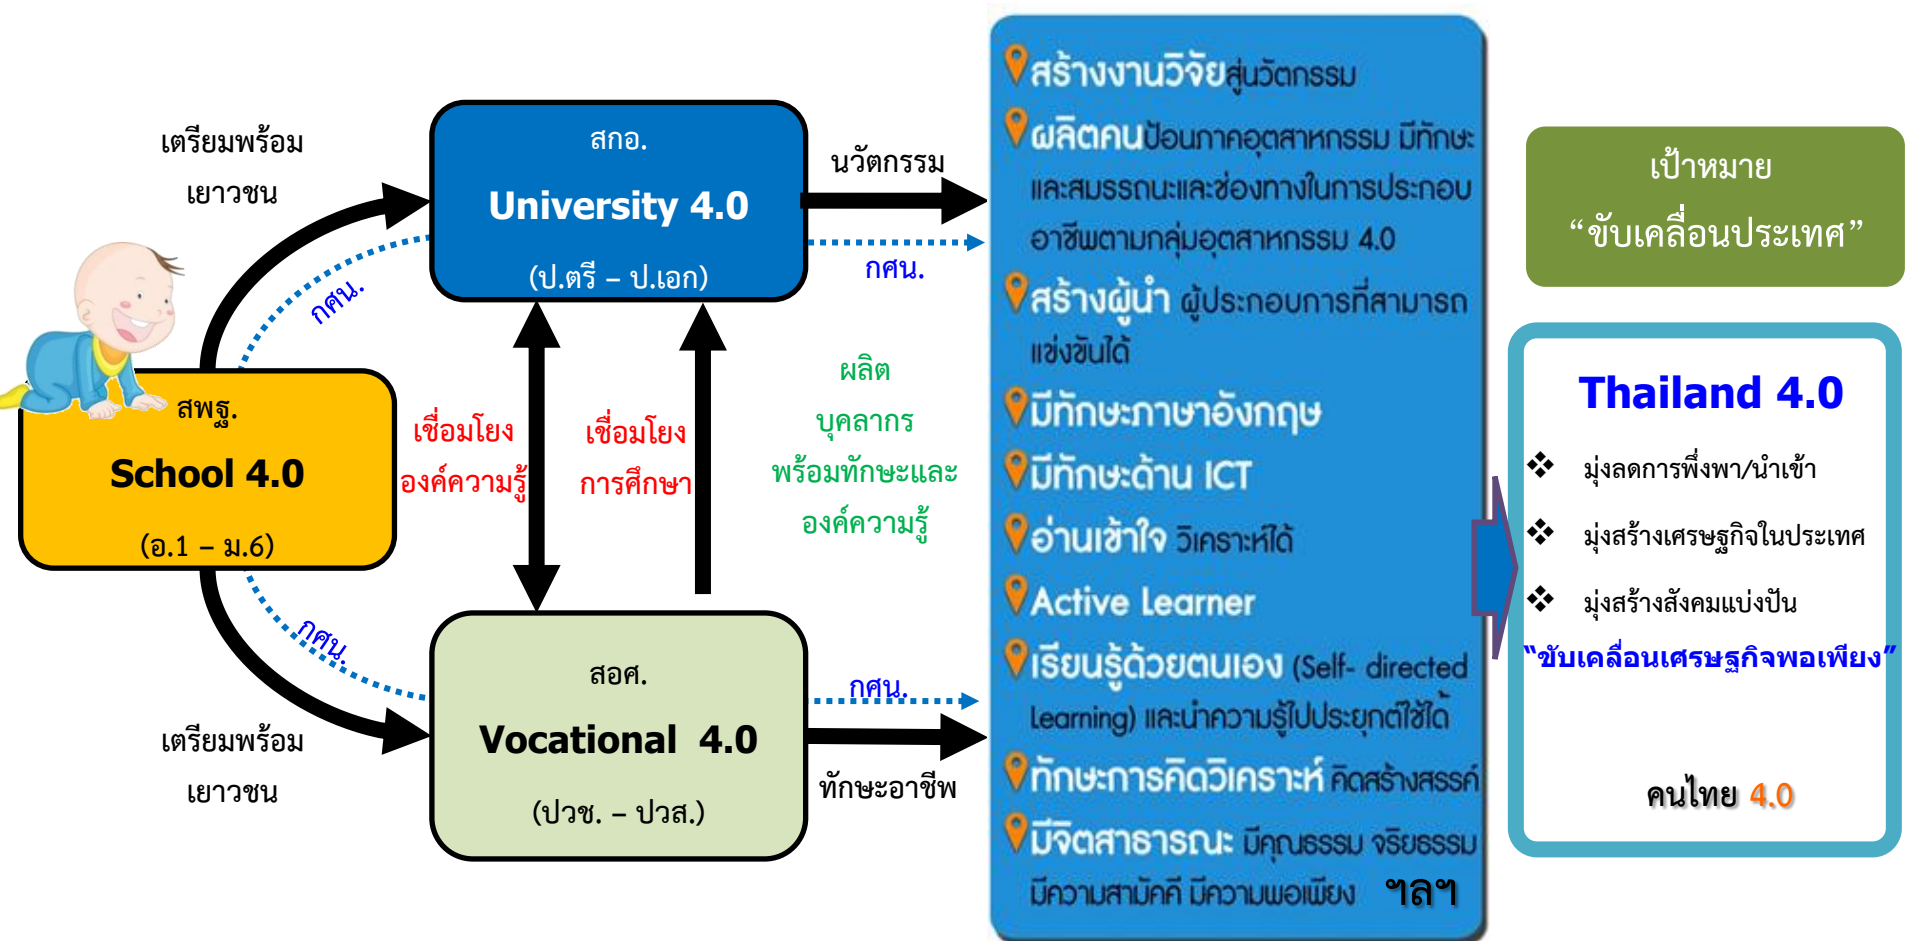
เตรียมพร้อม
เยาวชน

สกอ.
University 4.0
(ป.ตรี – ป.เอก)

นวัตกรรม

กศน.

กศน.

สพฐ.
School 4.0
(อ.1 – ม.6)

เชื่อมโยง
องค์ความรู้

เชื่อมโยง
การศึกษา

ผลิต
บุคลากร
พร้อมทักษะและ
องค์ความรู้

กศน.

สอศ.
Vocational 4.0
(ปวช. – ปวส.)

กศน.

ทักษะอาชีพ

เตรียมพร้อม
เยาวชน

สร้างงานวิจัยสู่นวัตกรรม
ผลิตคนป้อนภาคอุตสาหกรรม มีทักษะและสมรรถนะและช่องทางในการประกอบอาชีพตามกลุ่มอุตสาหกรรม 4.0
สร้างผู้นำ ผู้ประกอบการที่สามารถแข่งขันได้
มีทักษะภาษาอังกฤษ
มีทักษะด้าน ICT
อ่านเข้าใจ วิเคราะห์ได้
Active Learner
เรียนรู้ด้วยตนเอง (Self- directed Learning) และนำความรู้ไปประยุกต์ใช้ได้
ทักษะการคิดวิเคราะห์ คิดสร้างสรรค์
มีจิตสาธารณะ มีคุณธรรม จริยธรรม มีความสามัคคี มีความพอเพียง ฯลฯ

เป้าหมาย
“ขับเคลื่อนประเทศ”

Thailand 4.0
❖ มุ่งลดการพึ่งพา/นำเข้า
❖ มุ่งสร้างเศรษฐกิจในประเทศ
❖ มุ่งสร้างสังคมแบ่งปัน
“ขับเคลื่อนเศรษฐกิจพอเพียง”

คนไทย 4.0